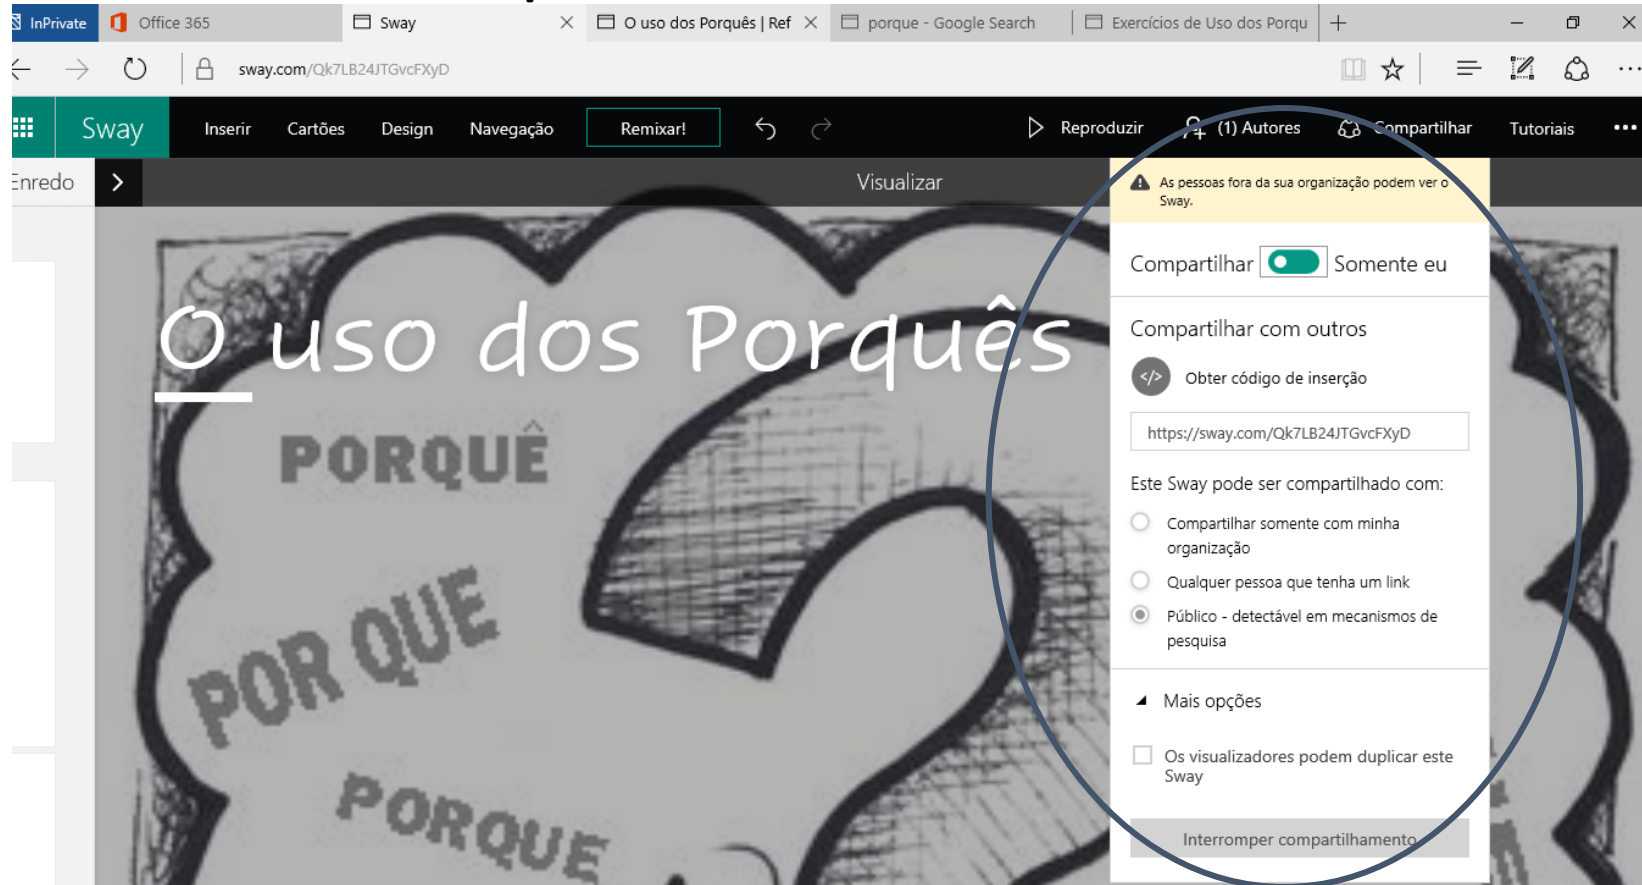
InPrivate Office 365 Sway O uso dos Porquês | Ref porque - Google Search Exercícios de Uso dos Porqu

sway.com/Qk7LB24JTGvcFXyD

Sway Inserir Cartões Design Navegação Remixar! Reproduzir (1) Autores Compartilhar Tutoriais

Enredo Visualizar

O uso dos Porquês

PORQUÊ

POR QUE

PORQUE

As pessoas fora da sua organização podem ver o Sway.

Compartilhar Somente eu

Compartilhar com outros

Obter código de inserção

https://sway.com/Qk7LB24JTGvcFXyD

Este Sway pode ser compartilhado com:

Compartilhar somente com minha organização

Qualquer pessoa que tenha um link

Público - detectável em mecanismos de pesquisa

Mais opções

Os visualizadores podem duplicar este Sway

Interromper compartilhamento